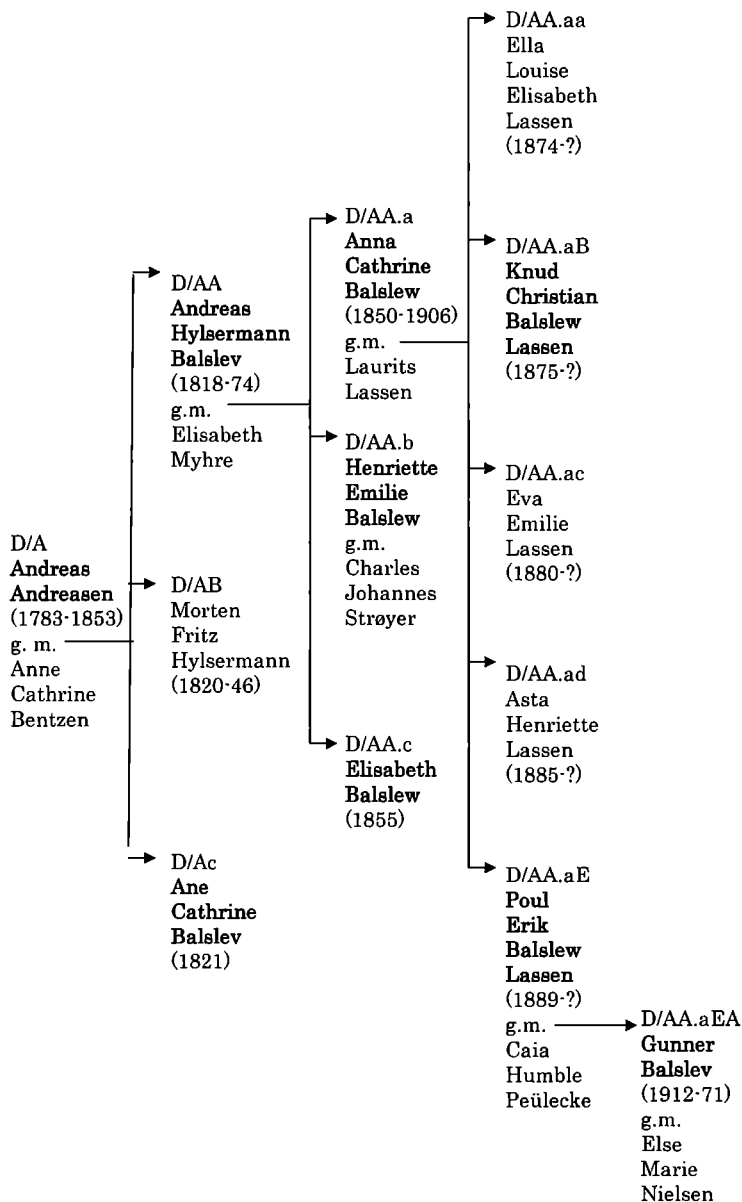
D/A
Andreas Andreasen
(1783-1853)
g. m.
Anne Cathrine Bentzen

D/AA
Andreas Hylsermann Balslev
(1818-74)
g.m.
Elisabeth Myhre

D/AB
Morten Fritz Hylsermann
(1820-46)

D/Ac
Ane Cathrine Balslev
(1821)

D/AA.a
Anna Cathrine Balslew
(1850-1906)
g.m.
Laurits Lassen

D/AA.b
Henriette Emilie Balslew
g.m.
Charles Johannes Strøyer

D/AA.c
Elisabeth Balslew
(1855)

D/AA.aa
Ella Louise Elisabeth Lassen
(1874-?)

D/AA.aB
Knud Christian Balslew Lassen
(1875-?)

D/AA.ac
Eva Emilie Lassen
(1880-?)

D/AA.ad
Asta Henriette Lassen
(1885-?)

D/AA.aE
Poul Erik Balslew Lassen
(1889-?)
g.m.
Caia Humble Peülecke

D/AA.aEA
Gunner Balslev
(1912-71)
g.m.
Else Marie Nielsen